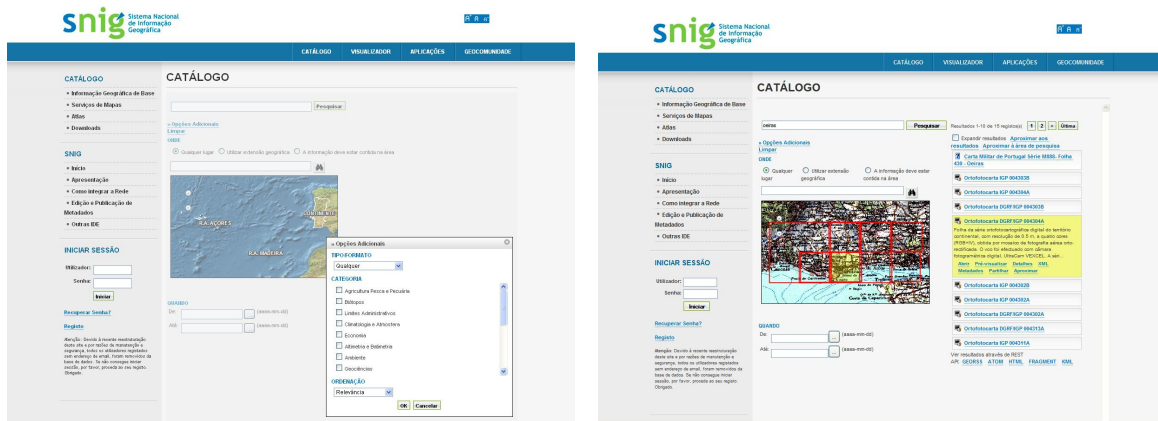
snig Sistema Nacional de Informação Geográfica

A A A

CATÁLOGO VISUALIZADOR APLICAÇÕES GEOCOMUNIDADE

CATÁLOGO
• Informação Geográfica de Base
• Serviços de Mapas
• Atlas
• Downloads

SNIG
• Início
• Apresentação
• Como integrar a Rede
• Edição e Publicação de Metadados
• Outras IDE

INICIAR SESSÃO
Utilizador:
Senha:
Iniciar

Recuperar Senha?
Registo

Atenção: Devido à recente reestruturação deste site e por razões de manutenção e segurança, todos os utilizadores registados sem endereço de email, foram removidos da base de dados. Se não conseguir iniciar sessão, por favor, proceda ao seu registo. Obrigado.

CATÁLOGO

Pesquisar
» Opções Adicionais
Limpar
ONDE
Qualquer lugar Utilizar extensão geográfica A informação deve estar contida na área

R.A. AÇORES
CONTINENTE
R.A. MADEIRA

» Opções Adicionais
TIPO/FORMATO
Qualquer
CATEGORIA
Agricultura Pesca e Pecuária
Biótopos
Limites Administrativos
Climatologia e Atmosfera
Economia
Altimetria e Batimetria
Ambiente
Geociências
ORDENAÇÃO
Relevância
OK Cancelar

QUANDO
De: (aaaa-mm-dd)
Até: (aaaa-mm-dd)

snig Sistema Nacional de Informação Geográfica

A A A

CATÁLOGO VISUALIZADOR APLICAÇÕES GEOCOMUNIDADE

CATÁLOGO
• Informação Geográfica de Base
• Serviços de Mapas
• Atlas
• Downloads

SNIG
• Início
• Apresentação
• Como integrar a Rede
• Edição e Publicação de Metadados
• Outras IDE

INICIAR SESSÃO
Utilizador:
Senha:
Iniciar

Recuperar Senha?
Registo

Atenção: Devido à recente reestruturação deste site e por razões de manutenção e segurança, todos os utilizadores registados sem endereço de email, foram removidos da base de dados. Se não conseguir iniciar sessão, por favor, proceda ao seu registo. Obrigado.

CATÁLOGO

oeiras
Pesquisar
Resultados 1-10 de 15 registo(s) 1 2 » Última
Expandir resultados Aproximar aos resultados Aproximar à área de pesquisa
» Opções Adicionais
Limpar
ONDE
Qualquer lugar Utilizar extensão geográfica A informação deve estar contida na área

Carta Militar de Portugal Série M888- Folha 430 - Oeiras
Ortofotocarta IGP 004303B
Ortofotocarta IGP 004304A
Ortofotocarta DGRF/IGP 004303B
Ortofotocarta DGRF/IGP 004304A
Folha da série ortofotocartográfica digital do território continental, com resolução de 0.5 m, a quatro cores (RGB+IV), obtida por mosaico de fotografia aérea orto-rectificada. O voo foi efectuado com câmara fotogramétrica digital, UltraCam VEXCEL. A sér...
Abrir Pré-visualizar Detalhes XML Metadados Partilhar Aproximar
Ortofotocarta IGP 004302B
Ortofotocarta IGP 004302A
Ortofotocarta DGRF/IGP 004302A
Ortofotocarta DGRF/IGP 004313A
Ortofotocarta IGP 004311A
Ver resultados através de REST API: GEORSS ATOM HTML FRAGMENT KML

QUANDO
De: (aaaa-mm-dd)
Até: (aaaa-mm-dd)